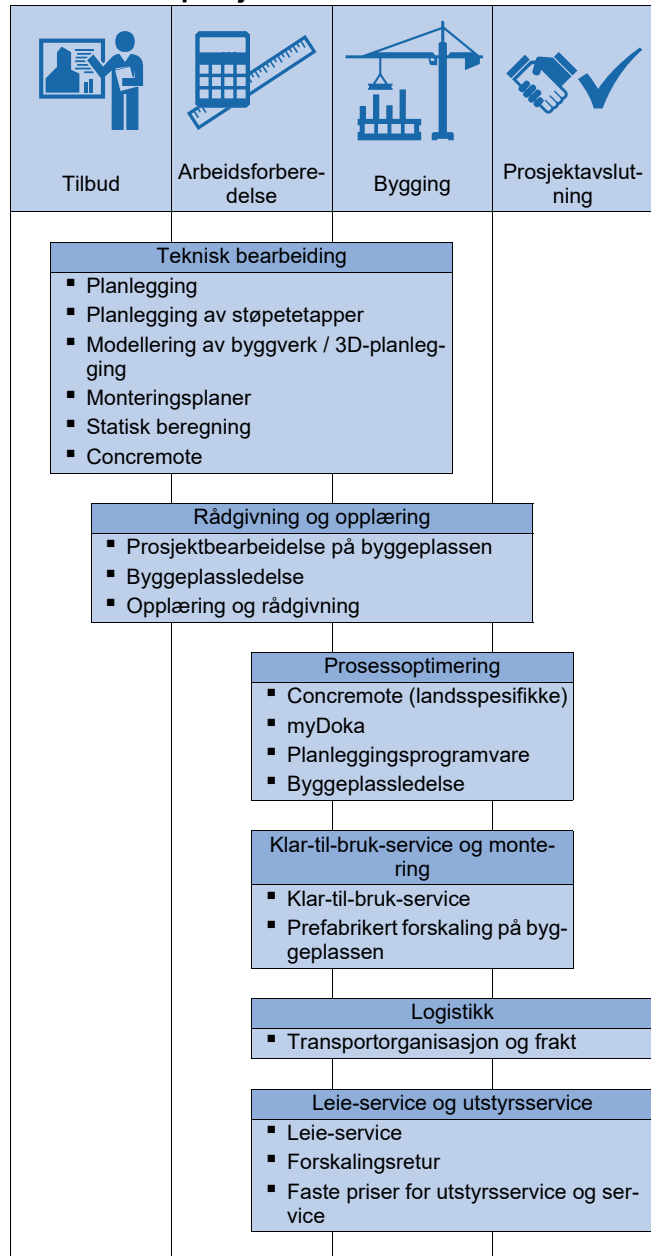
| Tilbud | Arbeidsforberedelse | Bygging | Prosjektavslutning |
|---|---|---|---|

Teknisk bearbeiding
- Planlegging
- Planlegging av støpetetapper
- Modellering av byggverk / 3D-planlegging
- Monteringsplaner
- Statisk beregning
- Concremote

Rådgivning og opplæring
- Prosjektbearbeidelse på byggeplassen
- Byggeplassledelse
- Opplæring og rådgivning

Prosessoptimering
- Concremote (landsspesifikke)
- myDoka
- Planleggingsprogramvare
- Byggeplassledelse

Klar-til-bruk-service og montering
- Klar-til-bruk-service
- Prefabrikert forskaling på byggeplassen

Logistikk
- Transportorganisasjon og frakt

Leie-service og utstyrsservice
- Leie-service
- Forskalingsretur
- Faste priser for utstyrsservice og service